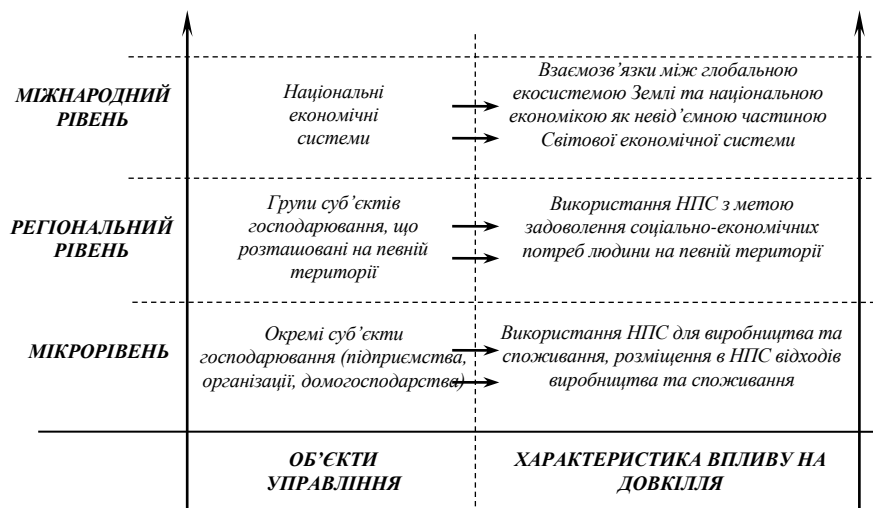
МІЖНАРОДНИЙ РІВЕНЬ

Національні економічні системи

Взаємозв'язки між глобальною екосистемою Землі та національною економікою як невід'ємною частиною Світової економічної системи

РЕГІОНАЛЬНИЙ РІВЕНЬ

Групи суб'єктів господарювання, що розташовані на певній території

Використання НПС з метою задоволення соціально-економічних потреб людини на певній території

МІКРОРІВЕНЬ

Окремі суб'єкти господарювання (підприємства, організації, домогосподарства)

Використання НПС для виробництва та споживання, розміщення в НПС відходів виробництва та споживання

ОБ'ЄКТИ УПРАВЛІННЯ

ХАРАКТЕРИСТИКА ВПЛИВУ НА ДОВКІЛЛЯ